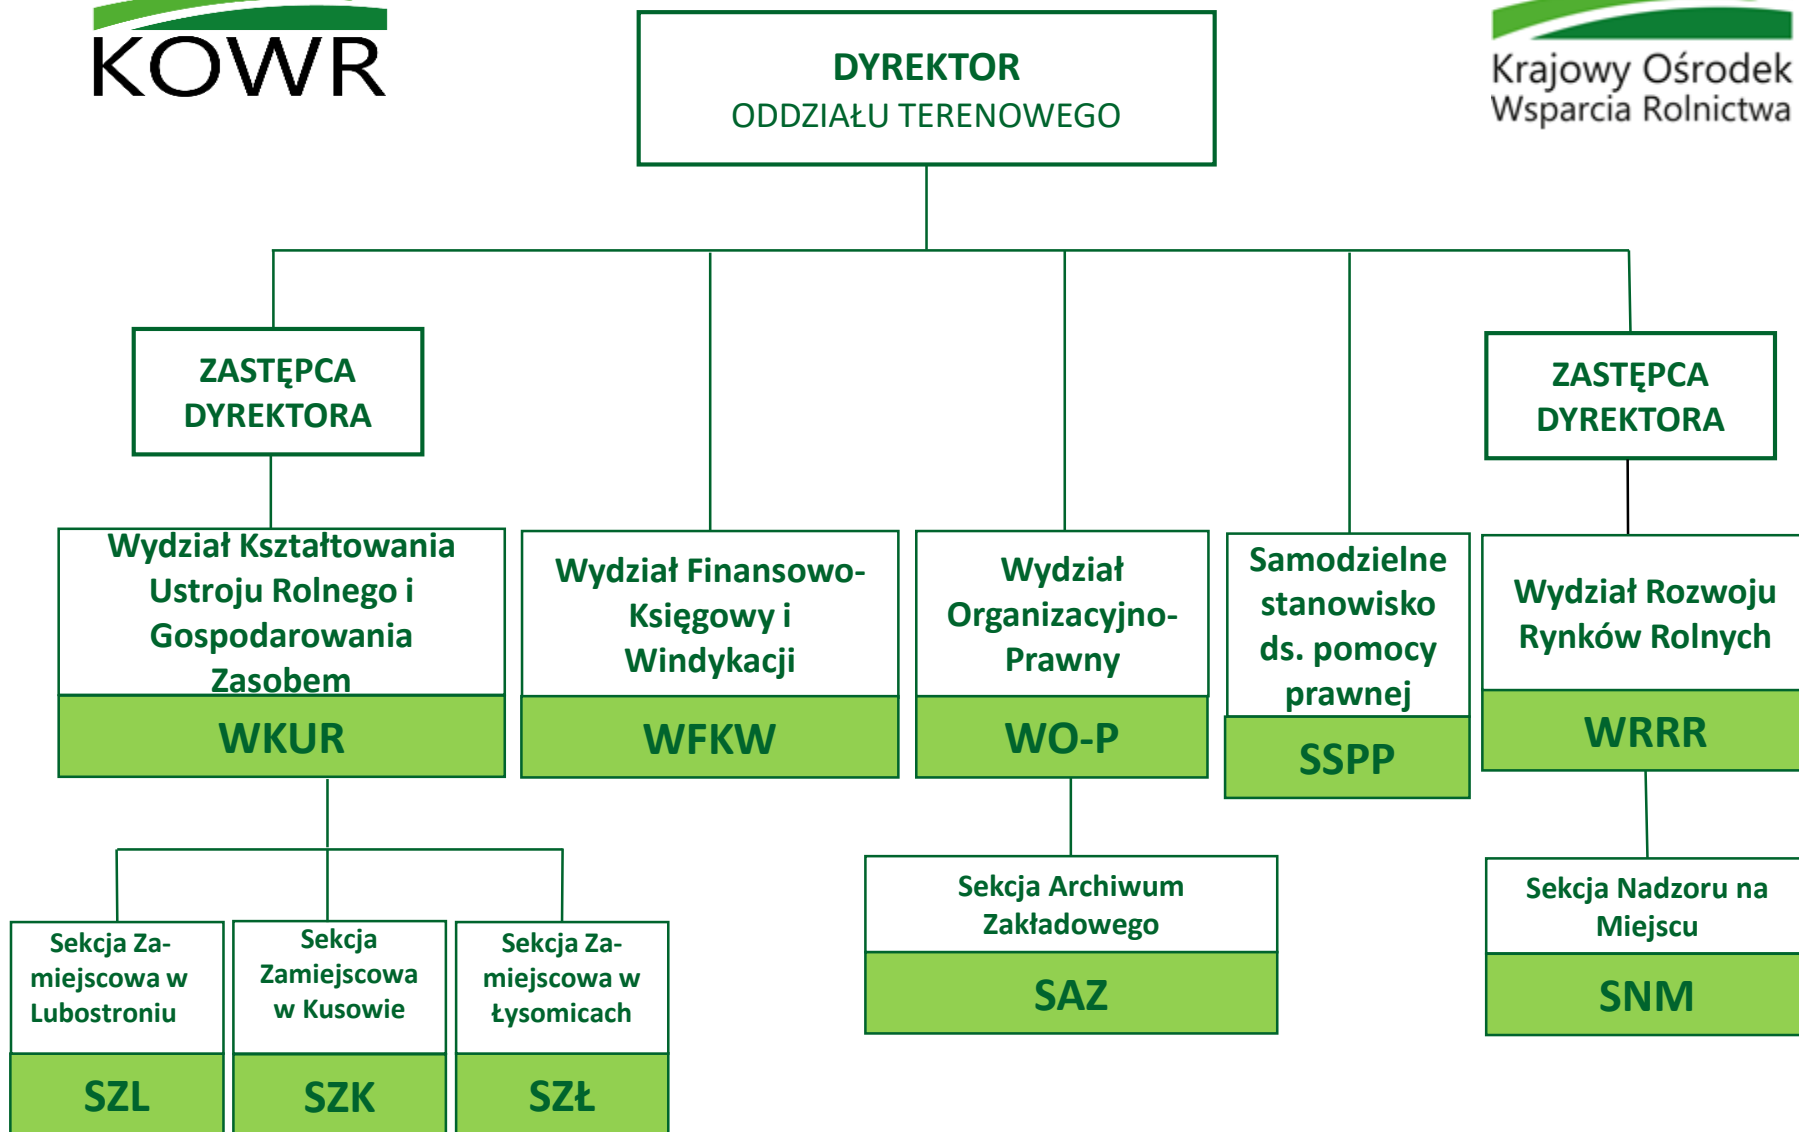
KOWR

DYREKTOR
ODDZIAŁU TERENOWEGO

Krajowy Ośrodek Wsparcia Rolnictwa

ZASTĘPCA DYREKTORA

ZASTĘPCA DYREKTORA

Wydział Kształtowania Ustroju Rolnego i Gospodarowania Zasobem
WKUR

Wydział Finansowo-Księgowy i Windykacji
WFKW

Wydział Organizacyjno-Prawny
WO-P

Samodzielne stanowisko ds. pomocy prawnej
SSPP

Wydział Rozwoju Rynków Rolnych
WRRR

Sekcja Zamiejscowa w Lubostroniu
SZL

Sekcja Zamiejscowa w Kusowie
SZK

Sekcja Zamiejscowa w Łysomicach
SZŁ

Sekcja Archiwum Zakładowego
SAZ

Sekcja Nadzoru na Miejscu
SNM